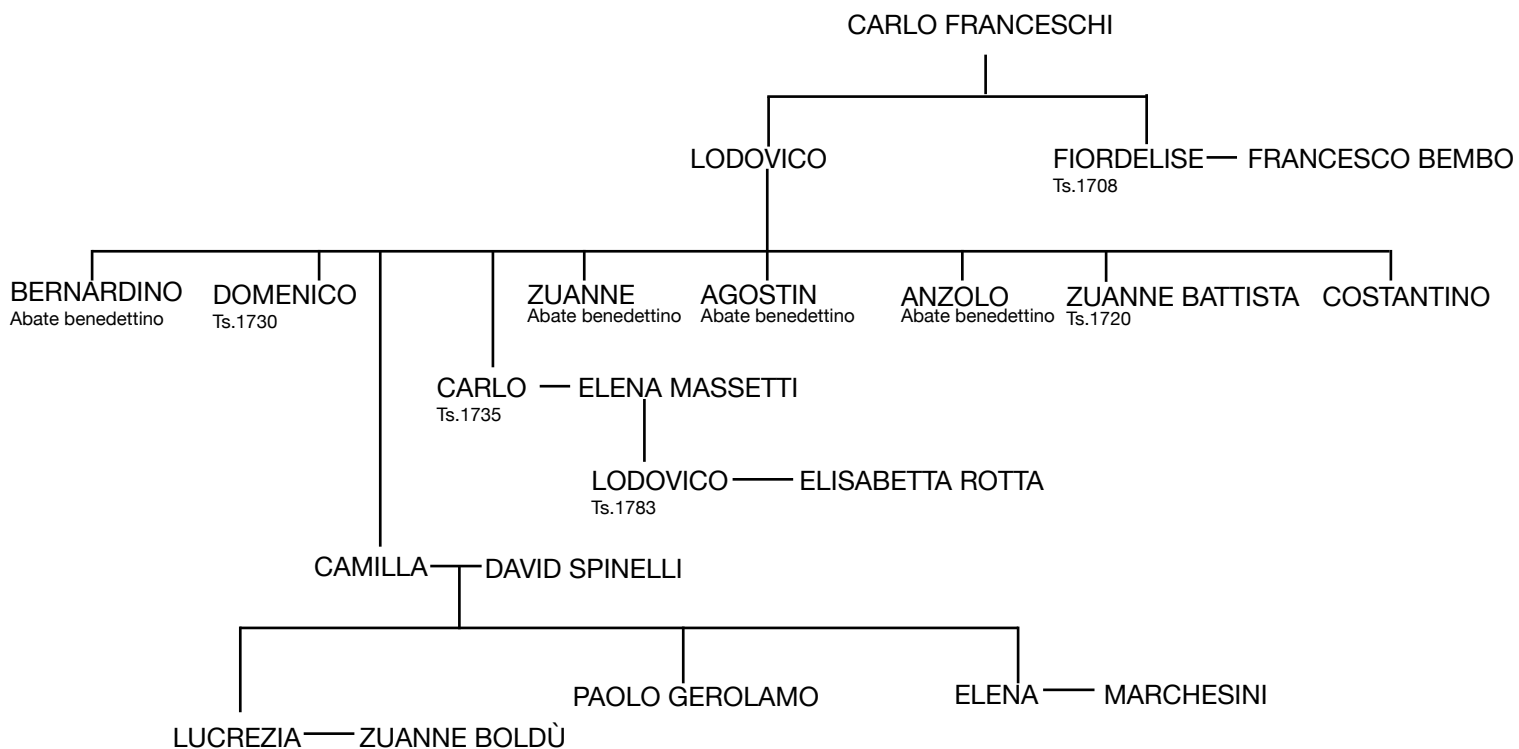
CARLO FRANCESCHI

LODOVICO

FIORDELISE — FRANCESCO BEMBO
Ts.1708

BERNARDINO
Abate benedettino

DOMENICO
Ts.1730

ZUANNE
Abate benedettino

AGOSTIN
Abate benedettino

ANZOLO
Abate benedettino

ZUANNE BATTISTA
Ts.1720

COSTANTINO

CARLO — ELENA MASSETTI
Ts.1735

LODOVICO — ELISABETTA ROTTA
Ts.1783

CAMILLA — DAVID SPINELLI

PAOLO GEROLAMO

ELENA — MARCHESINI

LUCREZIA — ZUANNE BOLDÙ